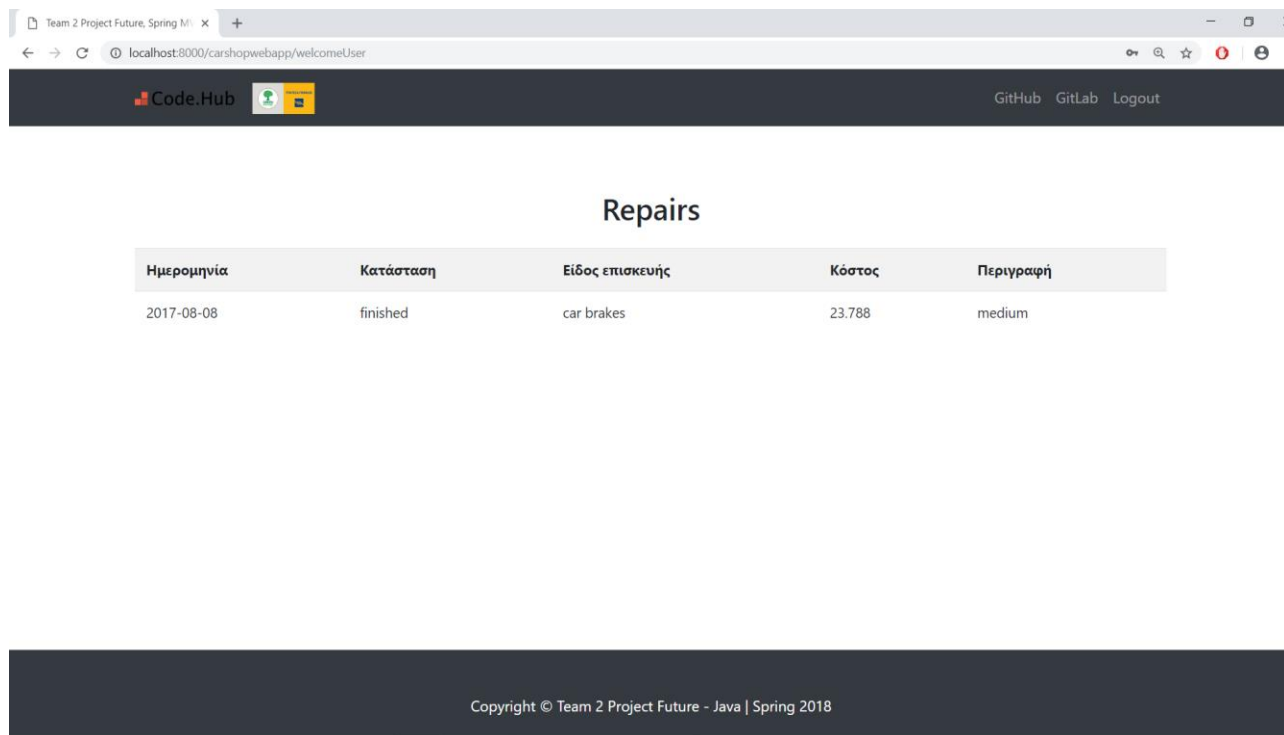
Team 2 Project Future, Spring M ×

localhost:8000/carshopwebapp/welcomeUser

Code.Hub

GitHub GitLab Logout

Repairs

| Ημερομηνία | Κατάσταση | Είδος επισκευής | Κόστος | Περιγραφή |
|---|---|---|---|---|
| 2017-08-08 | finished | car brakes | 23.788 | medium |

Copyright © Team 2 Project Future - Java | Spring 2018